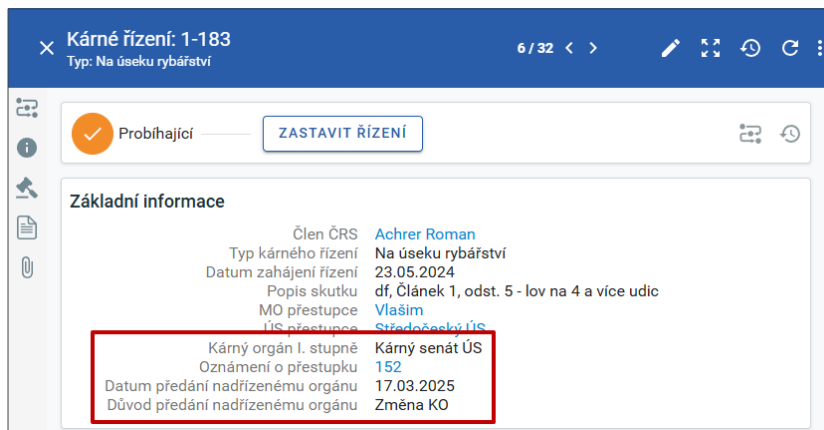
Kárné řízení: 1-183
Typ: Na úseku rybářství

6 / 32

Probíhající

ZASTAVIT ŘÍZENÍ

Základní informace

| | |
|---|---|
| Člen ČRS | Achrer Roman |
| Typ kárného řízení | Na úseku rybářství |
| Datum zahájení řízení | 23.05.2024 |
| Popis skutku | df, Článek 1, odst. 5 - lov na 4 a více udic |
| MO přestupce | Vlašim |
| ÚS přestupce | Středočeský ÚS |
| Kárný orgán I. stupně | Kárný senát ÚS |
| Oznámení o přestupku | 152 |
| Datum předání nadřízenému orgánu | 17.03.2025 |
| Důvod předání nadřízenému orgánu | Změna KO |